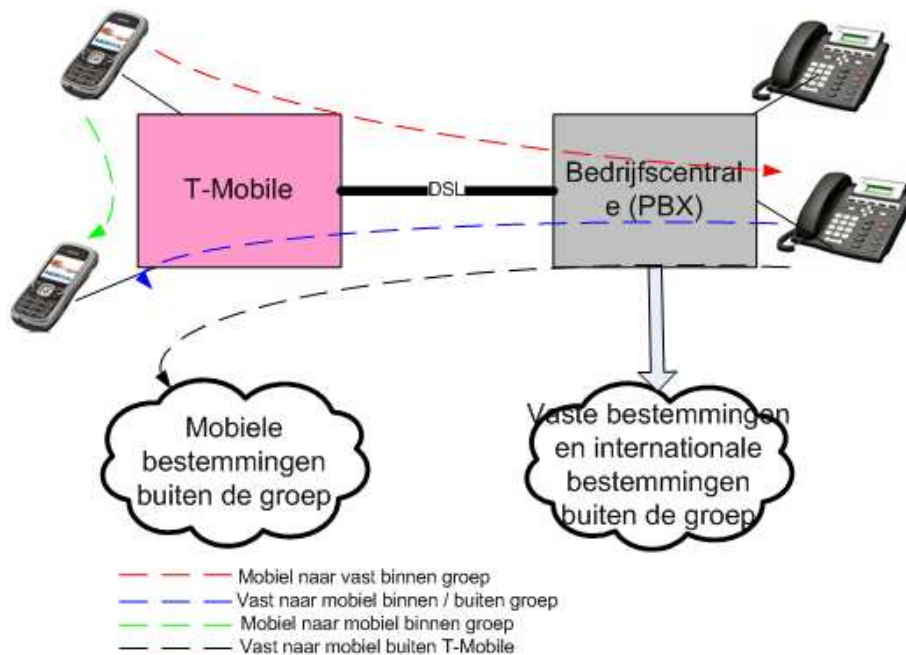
T-Mobile

DSL

Bedrijfscentrale (PBX)

Mobiele bestemmingen buiten de groep

Vaste bestemmingen en internationale bestemmingen buiten de groep

Mobiel naar vast binnen groep
Vast naar mobiel binnen / buiten groep
Mobiel naar mobiel binnen groep
Vast naar mobiel buiten T-Mobile